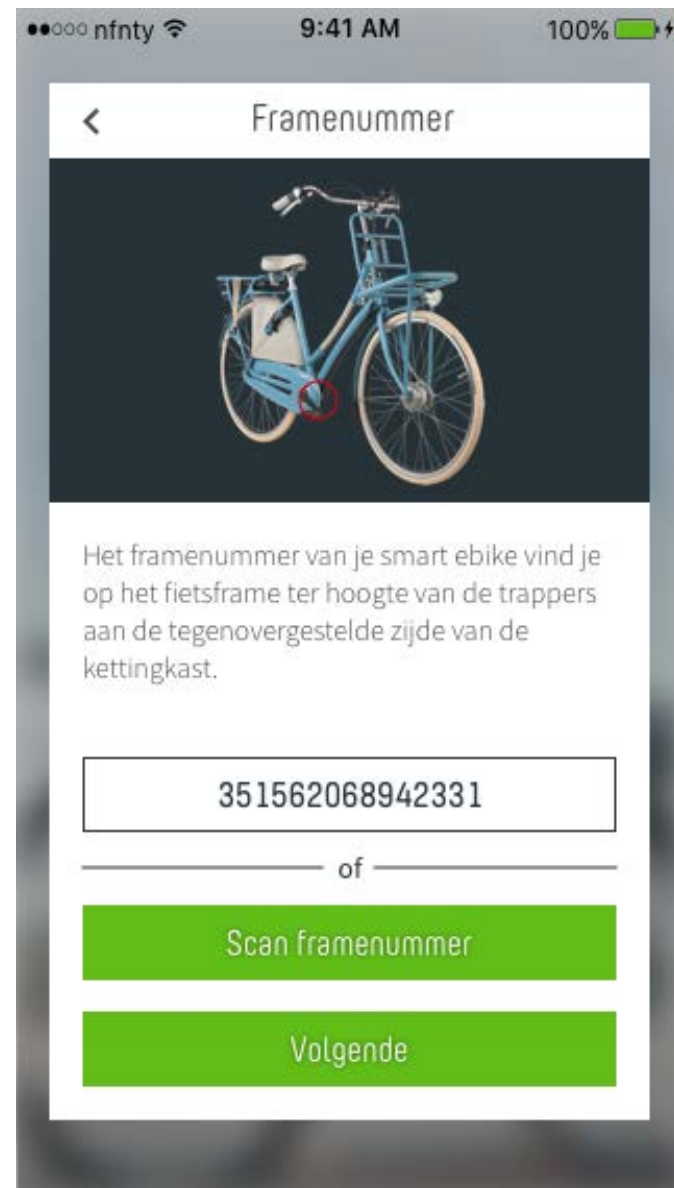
●●○○○ nfnty
9:41 AM
100%

<
Framenummer

Het framenummer van je smart ebike vind je op het fietsframe ter hoogte van de trappers aan de tegenovergestelde zijde van de kettingkast.

351562068942331

of

Scan framenummer

Volgende